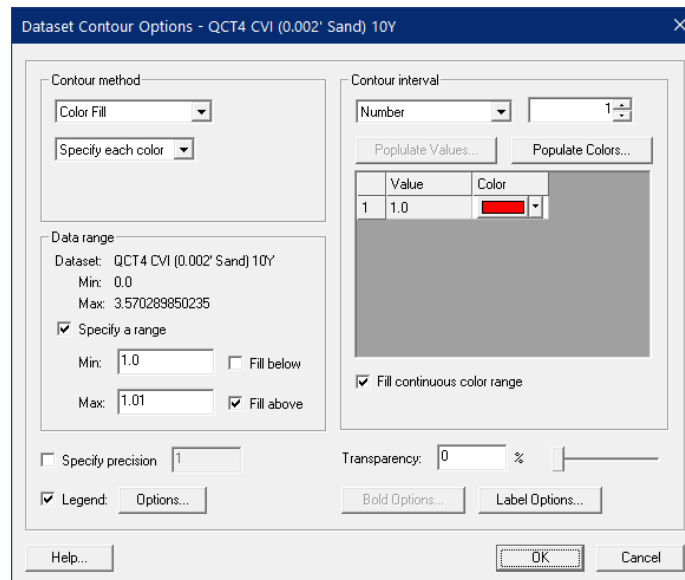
Dataset Contour Options - QCT4 CVI (0.002' Sand) 10Y

Contour method
Color Fill
Specify each color

Data range
Dataset: QCT4 CVI (0.002' Sand) 10Y
Min: 0.0
Max: 3.570289850235
Specify a range
Min: 1.0
Fill below
Max: 1.01
Fill above

Contour interval
Number
1
Poplulate Values...
Populate Colors...

| | Value | Color |
|---|---|---|
| 1 | 1.0 | |

Fill continuous color range

Specify precision 1
Legend: Options...

Transparency: 0 %

Bold Options...
Label Options...

Help...
OK
Cancel